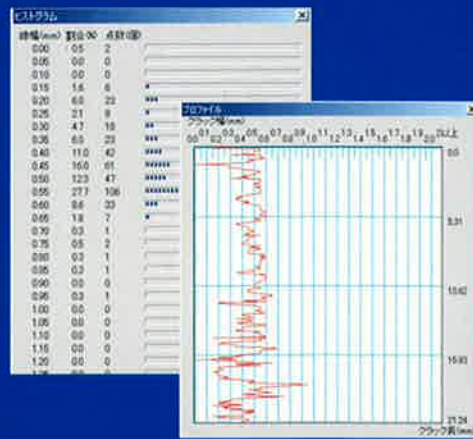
ヒストグラム

| 線幅(mm) | 割合(%) | 点数(個) |
|---|---|---|
| 0.00 | 0.5 | 2 |
| 0.05 | 0.0 | 0 |
| 0.10 | 0.0 | 0 |
| 0.15 | 1.6 | 6 |
| 0.20 | 6.0 | 23 |
| 0.25 | 2.1 | 8 |
| 0.30 | 4.7 | 18 |
| 0.35 | 6.0 | 23 |
| 0.40 | 11.0 | 42 |
| 0.45 | 16.0 | 61 |
| 0.50 | 12.3 | 47 |
| 0.55 | 27.7 | 106 |
| 0.60 | 8.6 | 33 |
| 0.65 | 1.8 | 7 |
| 0.70 | 0.3 | 1 |
| 0.75 | 0.5 | 2 |
| 0.80 | 0.3 | 1 |
| 0.85 | 0.3 | 1 |
| 0.90 | 0.0 | 0 |
| 0.95 | 0.3 | 1 |
| 1.00 | 0.0 | 0 |
| 1.05 | 0.0 | 0 |
| 1.10 | 0.0 | 0 |
| 1.15 | 0.0 | 0 |
| 1.20 | 0.0 | 0 |

プロファイル
クラック幅(mm)
0.0 0.1 0.2 0.3 0.4 0.5 0.6 0.7 0.8 0.9 1.0 1.1 1.2 1.3 1.4 1.5 1.6 1.7 1.8 1.9 2.0 以上
0.0
5.31
10.62
15.93
21.24
クラック長(mm)